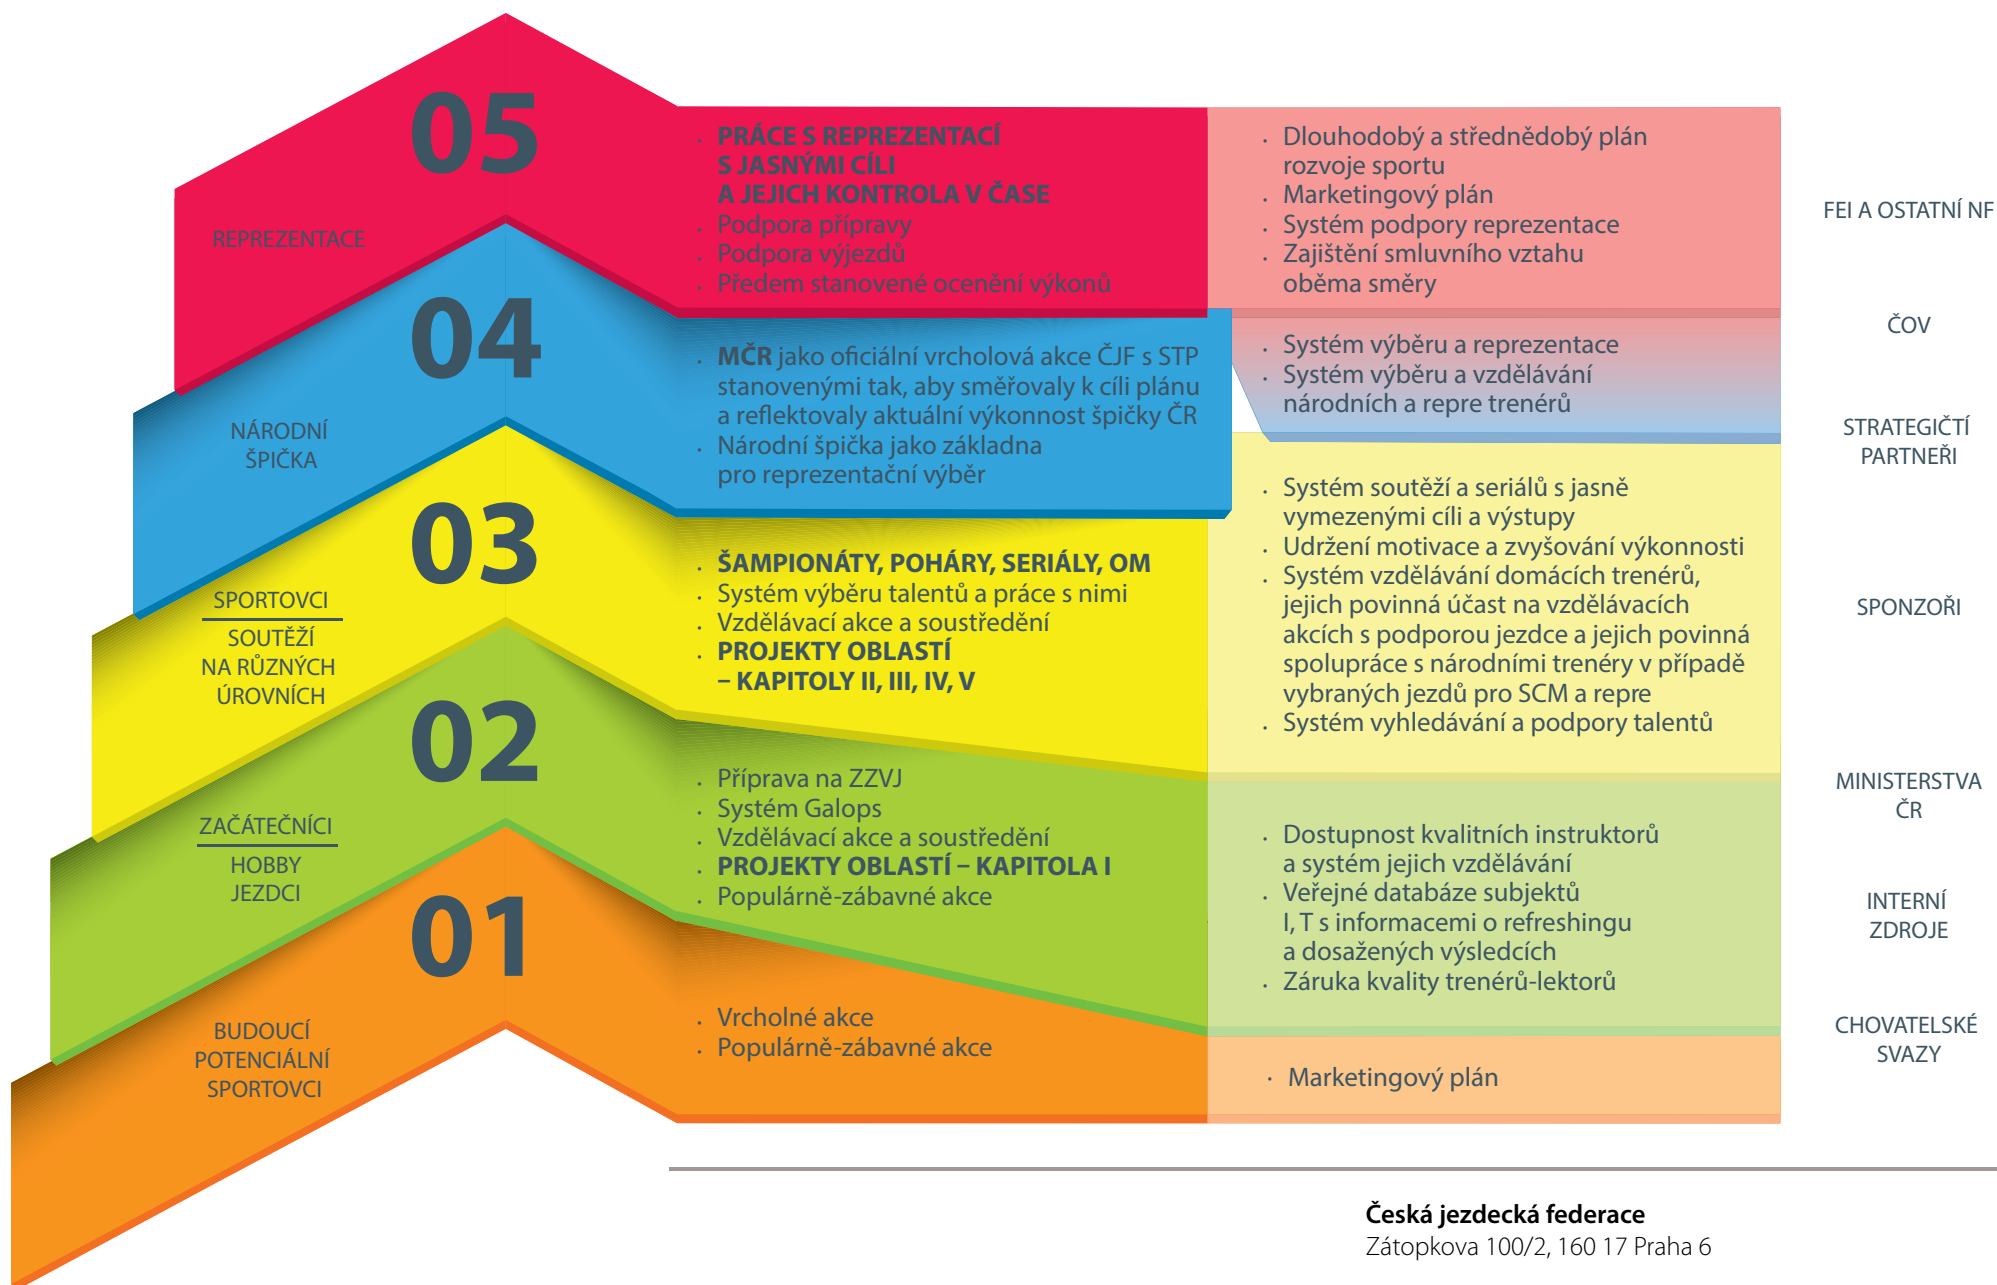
05

REPREZENTACE

- PRÁCE S REPREZENTACÍ S JASNÝMI CÍLI A JEJICH KONTROLA V ČASE
- Podpora přípravy
- Podpora výjezdů
- Předem stanovené ocenění výkonů

- Dlouhodobý a střednědobý plán rozvoje sportu
- Marketingový plán
- Systém podpory reprezentace
- Zajištění smluvního vztahu oběma směry

04

NÁRODNÍ ŠPIČKA

- MČR jako oficiální vrcholová akce ČJF s STP stanovenými tak, aby směřovaly k cíli plánu a reflektovaly aktuální výkonnost špičky ČR
- Národní špička jako základna pro reprezentační výběr

- Systém výběru a reprezentace
- Systém výběru a vzdělávání národních a repre trenérů

03

SPORTOVCI

SOUTĚŽÍ NA RŮZNÝCH ÚROVNÍCH

- ŠAMPIONÁTY, POHÁRY, SERIÁLY, OM
- Systém výběru talentů a práce s nimi
- Vzdělávací akce a soustředění
- PROJEKTY OBLASTÍ – KAPITOLY II, III, IV, V

- Systém soutěží a seriálů s jasně vymezenými cíli a výstupy
- Udržení motivace a zvyšování výkonnosti
- Systém vzdělávání domácích trenérů, jejich povinná účast na vzdělávacích akcích s podporou jezdce a jejich povinná spolupráce s národními trenéry v případě vybraných jezdů pro SCM a repre
- Systém vyhledávání a podpory talentů

02

ZAČÁTEČNÍCI

HOBBY JEZDCI

- Příprava na ZZVJ
- Systém Galops
- Vzdělávací akce a soustředění
- PROJEKTY OBLASTÍ – KAPITOLA I
- Populárně-zábavné akce

- Dostupnost kvalitních instruktorů a systém jejich vzdělávání
- Veřejné databáze subjektů I, T s informacemi o refreshingu a dosažených výsledcích
- Záruka kvality trenérů-lektorů

01

BUDOUCÍ POTENCIÁLNÍ SPORTOVCI

- Vrcholné akce
- Populárně-zábavné akce

- Marketingový plán

FEI A OSTATNÍ NF

ČOV

STRATEGIČTÍ PARTNEŘI

SPONZOŘI

MINISTERSTVA ČR

INTERNÍ ZDROJE

CHOVATELSKÉ SVAZY

Česká jezdecká federace
Zátopkova 100/2, 160 17 Praha 6